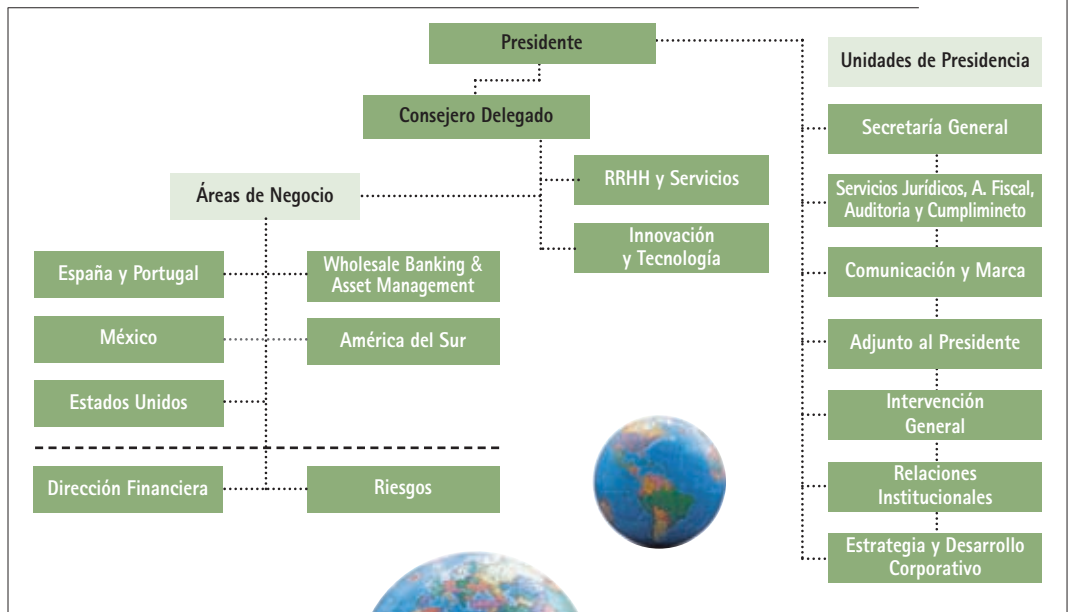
Presidente

Unidades de Presidencia

Consejero Delegado

Secretaría General

RRHH y Servicios

Áreas de Negocio

Servicios Jurídicos, A. Fiscal, Auditoria y Cumplimineto

Innovación y Tecnología

España y Portugal

Wholesale Banking & Asset Management

Comunicación y Marca

México

América del Sur

Adjunto al Presidente

Estados Unidos

Intervención General

Relaciones Institucionales

Dirección Financiera

Riesgos

Estrategia y Desarrollo Corporativo